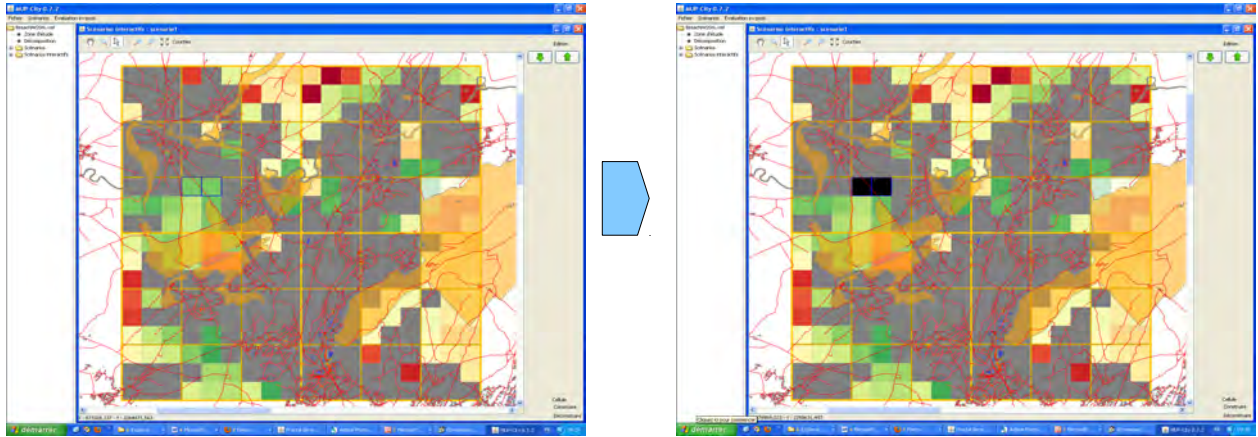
MUP-City 0.7.2
Fichier Scénarios Évaluation ex-post
Zone d'étude
Décomposition
Scénarios
Scénarios interactifs
Scénarios interactifs : scenario1
Couches
Édition
Cellule
Décomposer
Décomposer
démarrer

MUP-City 0.7.2
Fichier Scénarios Évaluation ex-post
Zone d'étude
Décomposition
Scénarios
Scénarios interactifs
Scénarios interactifs : scenario1
Couches
Édition
Cellule
Décomposer
Décomposer
démarrer